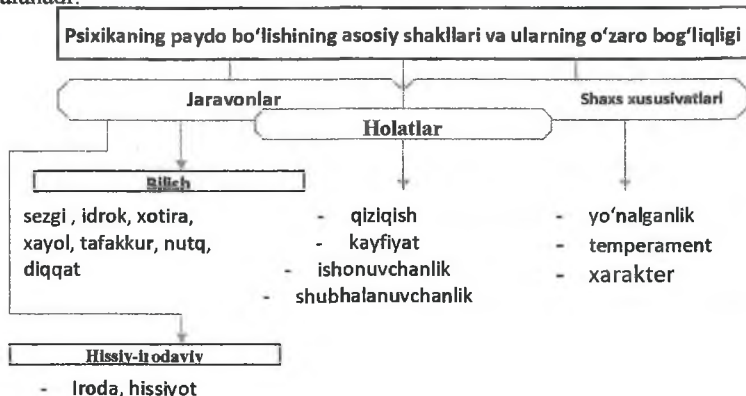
ajratadi:

Psixikaning paydo bo'lishining asosiy shakllari va ularning o'zaro bog'liqligi

Jaravonlar

Shaxs xususiyatlari

Holatlar

Bilish

sezgi , idrok, xotira, xayol, tafakkur, nutq, diqqat

- qiziqish
- kayfiyat
- ishonuvchanlik
- shubhalanuvchanlik

- yo'nalganlik
- temperament
- xarakter

Hissiy-irodaviy

- Iroda, hissiyot